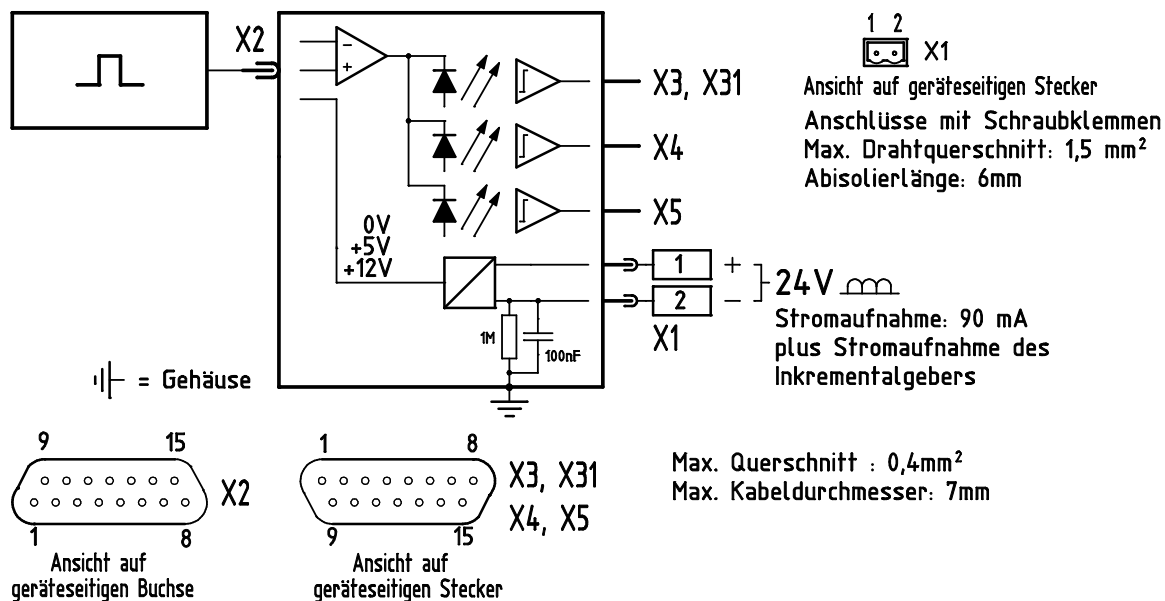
X2

X3, X31

X4

X5

0V
+5V
+12V

1M

100nF

1 +
2 –

X1

24V

1 2
X1
Ansicht auf geräteseitigen Stecker

Anschlüsse mit Schraubklemmen
Max. Drahtquerschnitt: 1,5 mm²
Abisolierlänge: 6mm

Stromaufnahme: 90 mA
plus Stromaufnahme des
Inkrementalgebers

= Gehäuse

9 15
1 8
X2
Ansicht auf
geräteseitigen Buchse

1 8
9 15
X3, X31
X4, X5
Ansicht auf
geräteseitigen Stecker

Max. Querschnitt : 0,4mm²
Max. Kabeldurchmesser: 7mm